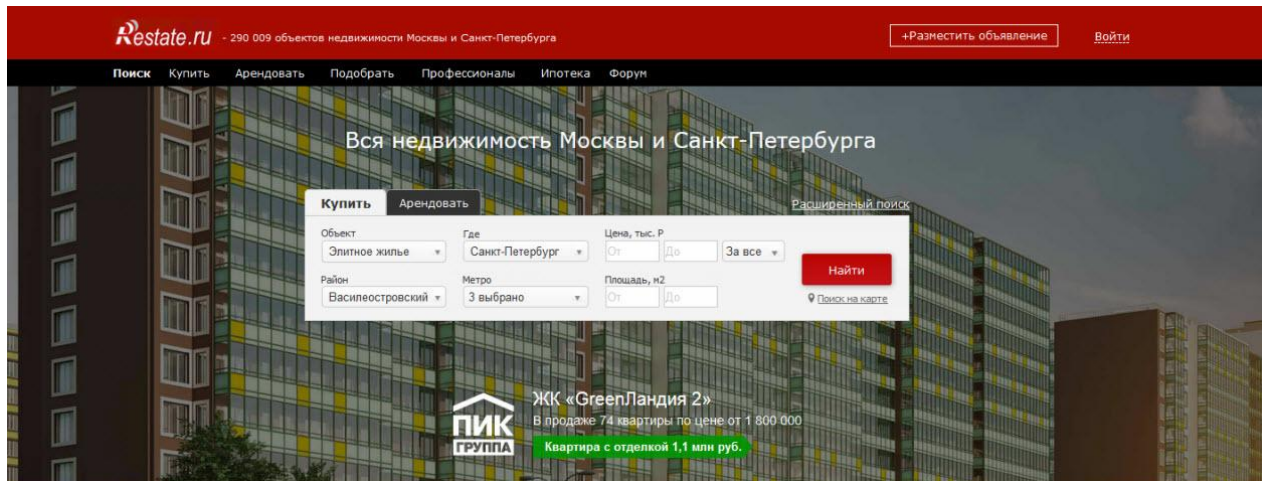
Restate.ru - 290 009 объектов недвижимости Москвы и Санкт-Петербурга

+Разместить объявление

Войти

Поиск Купить Арендовать Подобрать Профессионалы Ипотека Форум

Вся недвижимость Москвы и Санкт-Петербурга

Купить Арендовать

Расширенный поиск

Объект
Элитное жилье

Где
Санкт-Петербург

Цена, тыс. Р
От До За все

Найти

Район
Василеостровский

Метро
3 выбрано

Площадь, м2
От До

Поиск на карте

ПИК ГРУППА

ЖК «GreenЛандия 2»
В продаже 74 квартиры по цене от 1 800 000

Квартира с отделкой 1,1 млн руб.